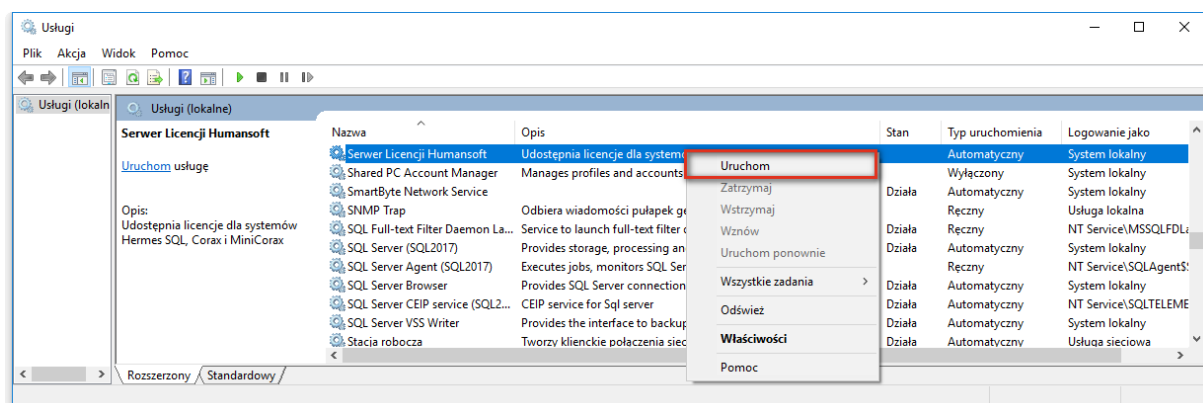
Usługi

Plik Akcja Widok Pomoc

Usługi (lokaln

Usługi (lokalne)

Serwer Licencji Humansoft

Uruchom usługę

Opis:
Udostępnia licencje dla systemów Hermes SQL, Corax i MiniCorax

| Nazwa | Opis | Stan | Typ uruchomienia | Logowanie jako |
|---|---|---|---|---|
| Serwer Licencji Humansoft | Udostępnia licencje dla systemo | | Automatyczny | System lokalny |
| Shared PC Account Manager | Manages profiles and accounts | | Wyłączony | System lokalny |
| SmartByte Network Service | | Działa | Automatyczny | System lokalny |
| SNMP Trap | Odbiera wiadomości pułapek ge | | Ręczny | Usługa lokalna |
| SQL Full-text Filter Daemon La... | Service to launch full-text filter c | Działa | Ręczny | NT Service\MSSQLFDLa |
| SQL Server (SQL2017) | Provides storage, processing an | Działa | Automatyczny | System lokalny |
| SQL Server Agent (SQL2017) | Executes jobs, monitors SQL Ser | | Ręczny | NT Service\SQLAgent$ |
| SQL Server Browser | Provides SQL Server connection | Działa | Automatyczny | System lokalny |
| SQL Server CEIP service (SQL2... | CEIP service for Sql server | Działa | Automatyczny | NT Service\SQLTELEME |
| SQL Server VSS Writer | Provides the interface to backup | Działa | Automatyczny | System lokalny |
| Stacja robocza | Tworzy klienckie połączenia siec | Działa | Automatyczny | Usługa sieciowa |

Uruchom
Zatrzymaj
Wstrzymaj
Wznów
Uruchom ponownie
Wszystkie zadania
Odśwież
Właściwości
Pomoc

Rozszerzony Standardowy